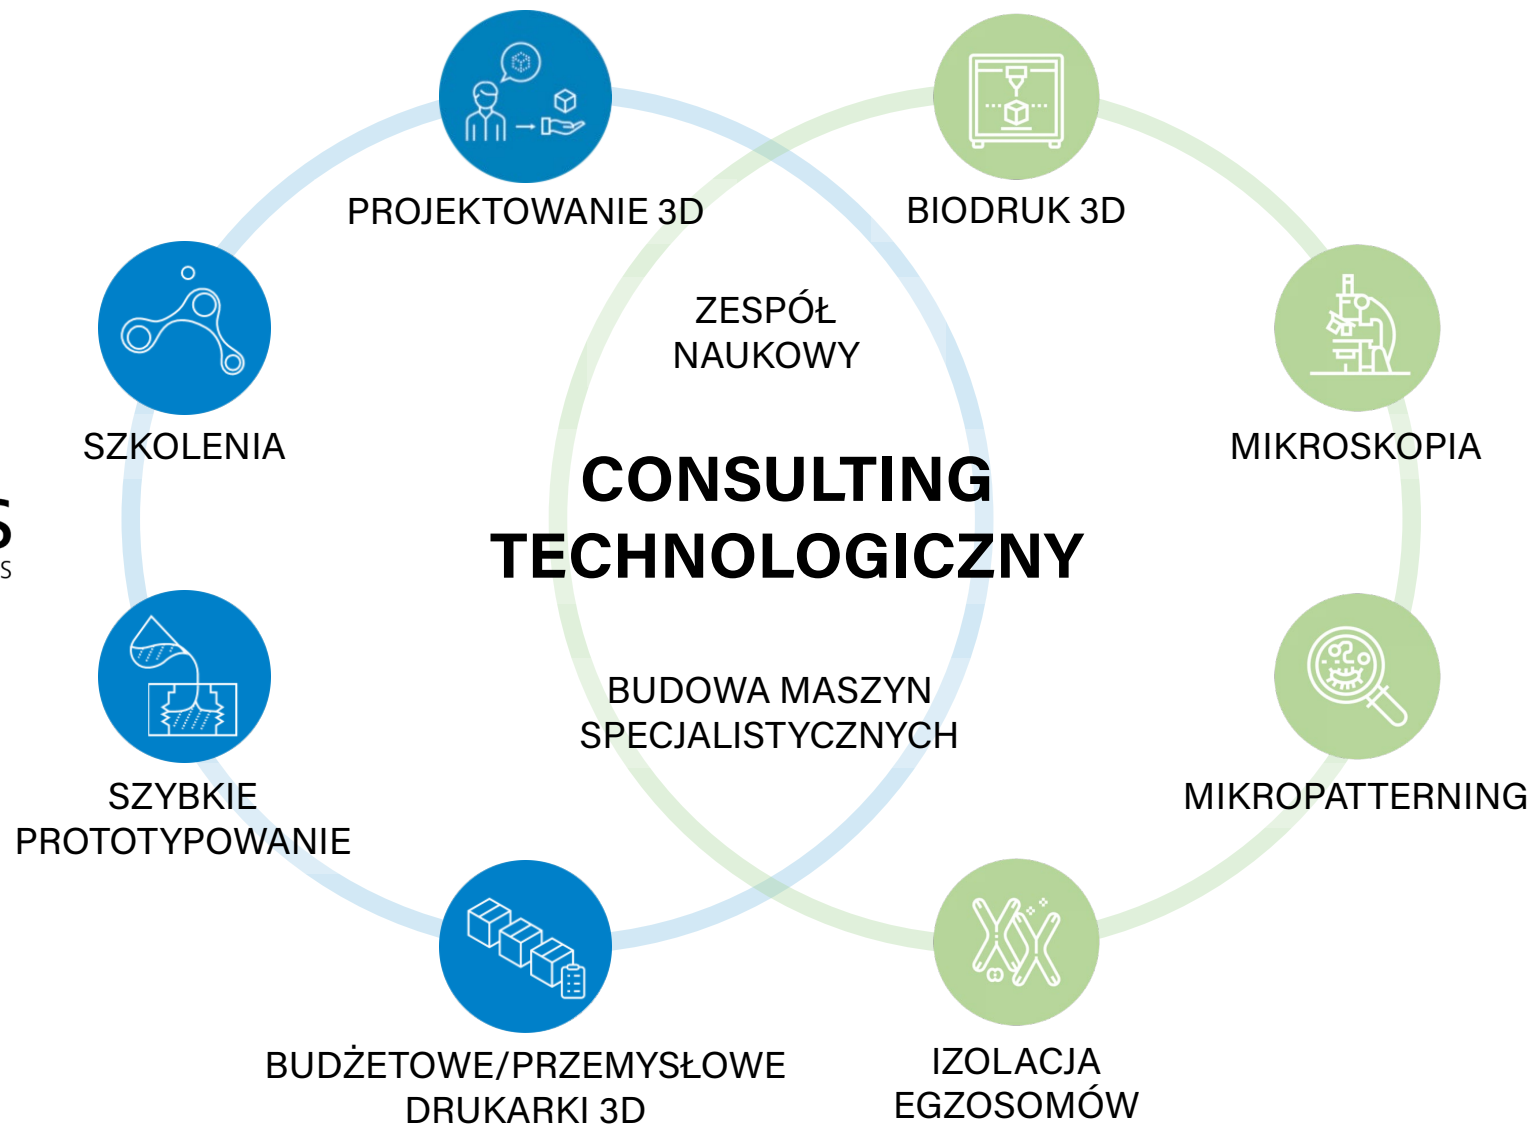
PROJEKTOWANIE 3D

BIODRUK 3D

ZESPÓŁ NAUKOWY

SZKOLENIA

MIKROSKOPIA

CONSULTING TECHNOLOGICZNY

BUDOWA MASZYN SPECJALISTYCZNYCH

SZYBKIE PROTOTYPOWANIE

MIKROPATTERNING

BUDŻETOWE/PRZEMYSŁOWE DRUKARKI 3D

IZOLACJA EGZOSOMÓW